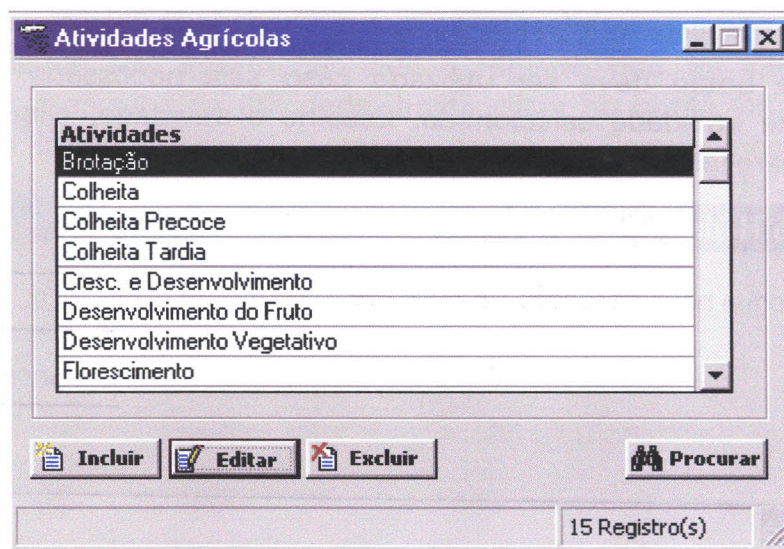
Atividades Agrícolas

| Atividades |
|---|
| Brotação |
| Colheita |
| Colheita Precoce |
| Colheita Tardia |
| Cresc. e Desenvolvimento |
| Desenvolvimento do Fruto |
| Desenvolvimento Vegetativo |
| Florescimento |

Incluir
Editar
Excluir
Procurar

15 Registro(s)